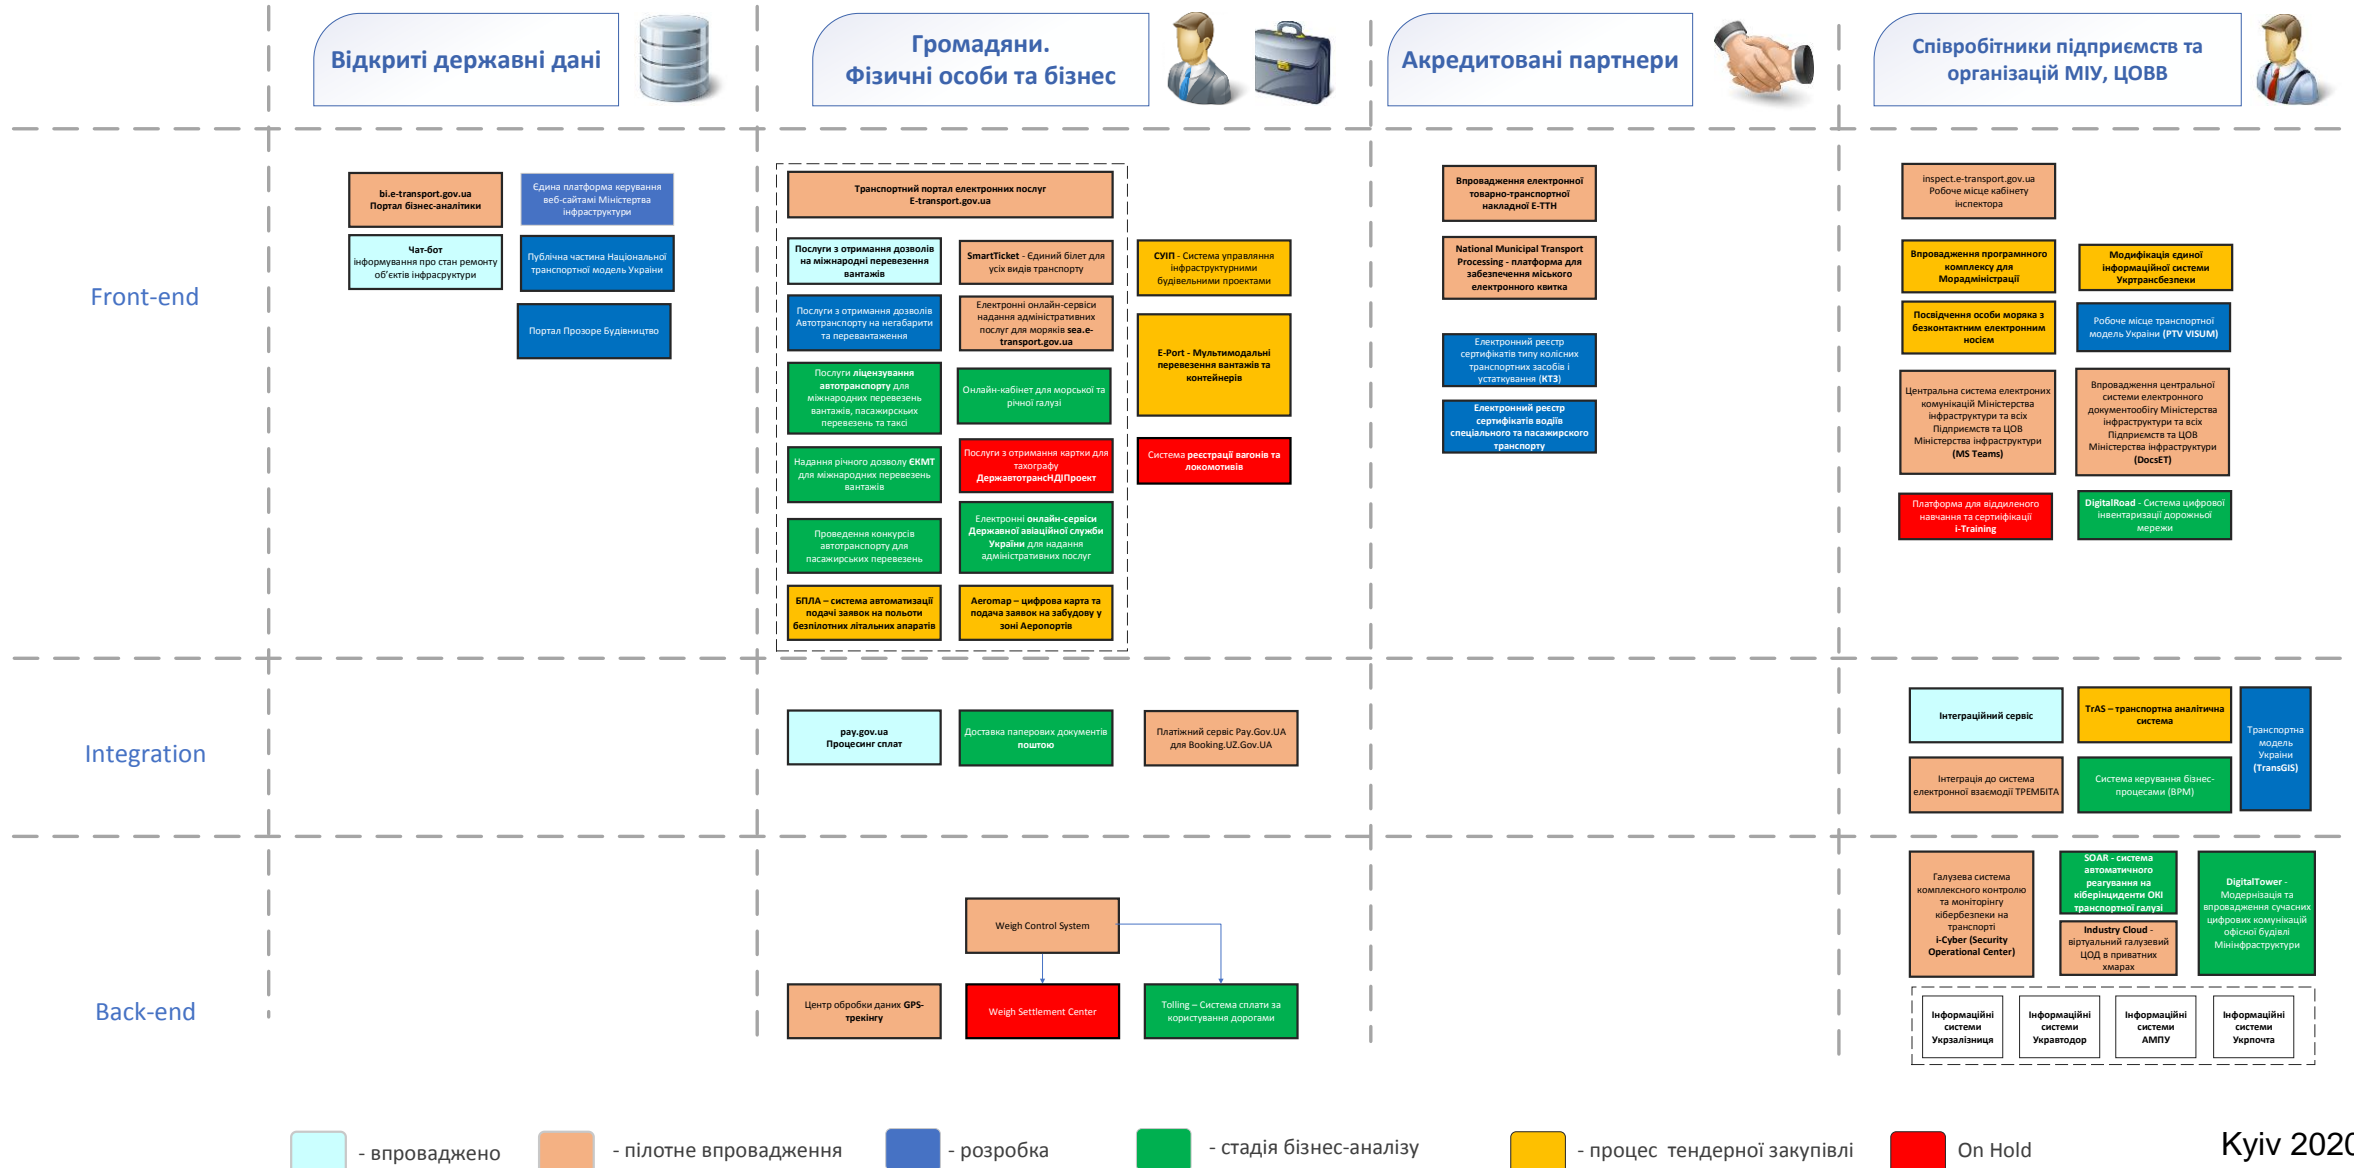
Відкриті державні дані

Громадяни. Фізичні особи та бізнес

Акредитовані партнери

Співробітники підприємств та організацій МІУ, ЦОВВ

Front-end

bi.e-transport.gov.ua Портал бізнес-аналітики

Єдина платформа керування веб-сайтами Міністерства інфраструктури

Чат-бот інформування про стан ремонту об'єктів інфрасруктури

Публічна частина Національної транспортної модель України

Портал Прозоре Будівництво

Транспортний портал електронних послуг E-transport.gov.ua

Послуги з отримання дозволів на міжнародні перевезення вантажів

SmartTicket - Єдиний білет для усіх видів транспорту

СУІП - Система управління інфраструктурними будівельними проектами

Послуги з отримання дозволів Автотранспорту на негабарити та перевантаження

Електронні онлайн-сервіси надання адміністративних послуг для моряків sea.e-transport.gov.ua

Послуги ліцензування автотранспорту для міжнародних перевезень вантажів, пасажирських перевезень та таксі

Онлайн-кабінет для морської та річної галузі

E-Port - Мультимодальні перевезення вантажів та контейнерів

Надання річного дозволу ЄКМТ для міжнародних перевезень вантажів

Послуги з отримання картки для тахографу ДержавтотрансНДІПроект

Система реєстрації вагонів та локомотивів

Проведення конкурсів автотранспорту для пасажирських перевезень

Електронні онлайн-сервіси Державної авіаційної служби України для надання адміністративних послуг

БПЛА – система автоматизації подачі заявок на польоти безпілотних літальних апаратів

Аеромар – цифрова карта та подача заявок на забудову у зоні Аеропортів

Впровадження електронної товарно-транспортної накладної E-ТТН

National Municipal Transport Processing - платформа для забезпечення міського електронного квитка

Електронний реєстр сертифікатів типу колісних транспортних засобів і устаткування (КТЗ)

Електронний реєстр сертифікатів водіїв спеціального та пасажирского транспорту

inspect.e-transport.gov.ua Робоче місце кабінету інспектора

Впровадження програмного комплексу для Морадміністрації

Модифікація єдиної інформаційної системи Укртрансбезпеки

Посвідчення особи моряка з безконтактним електронним носієм

Робоче місце транспортної модель України (PTV VISUM)

Центральна система електроних комунікацій Міністерства інфраструктури та всіх Підприємств та ЦОВ Міністерства інфраструктури (MS Teams)

Впровадження центральної системи електронного документообігу Міністерства інфраструктури та всіх Підприємств та ЦОВ Міністерства інфраструктури (DocsET)

Платформа для віддиленого навчання та сертифікації i-Training

DigitalRoad - Система цифрової інвентаризації дорожньої мережи

Integration

pay.gov.ua Процесинг сплат

Доставка паперових документів поштою

Платіжний сервіс Pay.Gov.UA для Booking.UZ.Gov.UA

Інтеграційний сервіс

TrAS – транспортна аналітична система

Транспортна модель України (TransGIS)

Інтеграція до системи електронної взаємодії ТРЕМБІТА

Система керування бізнес-процесами (BPM)

Back-end

Weigh Control System

Центр обробки даних GPS-трекінгу

Weigh Settlement Center

Tolling – Система сплати за користування дорогами

Галузева система комплексного контролю та моніторінгу кібербезпеки на транспорті i-Cyber (Security Operational Center)

SOAR - система автоматичного реагування на кіберінциденти ОКІ транспортної галузі

Industry Cloud - віртуальний галузевий ЦОД в приватних хмарах

DigitalTower - Модернізація та впровадження сучасних цифрових комунікацій офісної будівлі Мінінфраструктури

Інформаційні системи Укрзалізниця

Інформаційні системи Укравтодор

Інформаційні системи АМПУ

Інформаційні системи Укрпочта

- впроваджено
- пілотне впровадження
- розробка
- стадія бізнес-аналізу
- процес тендерної закупівлі
On Hold

Kyiv 2020